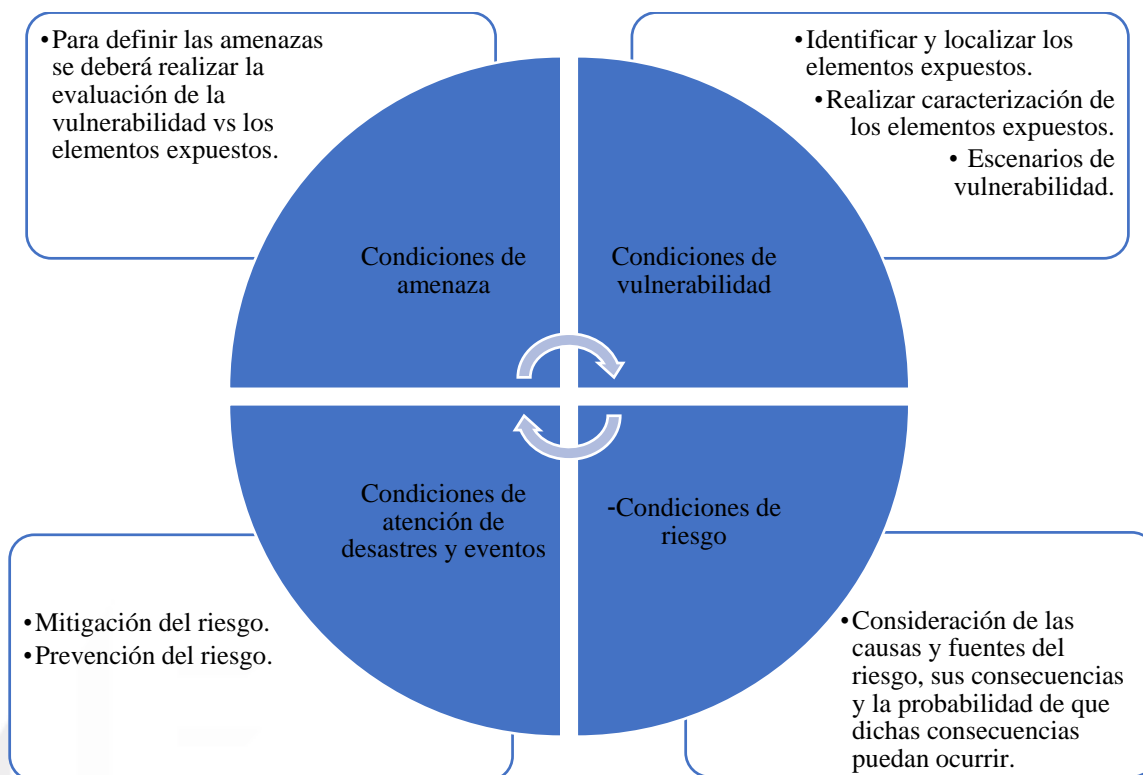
•Para definir las amenazas se deberá realizar la evaluación de la vulnerabilidad vs los elementos expuestos.

•Identificar y localizar los elementos expuestos.
•Realizar caracterización de los elementos expuestos.
• Escenarios de vulnerabilidad.

Condiciones de amenaza

Condiciones de vulnerabilidad

Condiciones de atención de desastres y eventos

-Condiciones de riesgo

•Mitigación del riesgo.
•Prevención del riesgo.

•Consideración de las causas y fuentes del riesgo, sus consecuencias y la probabilidad de que dichas consecuencias puedan ocurrir.